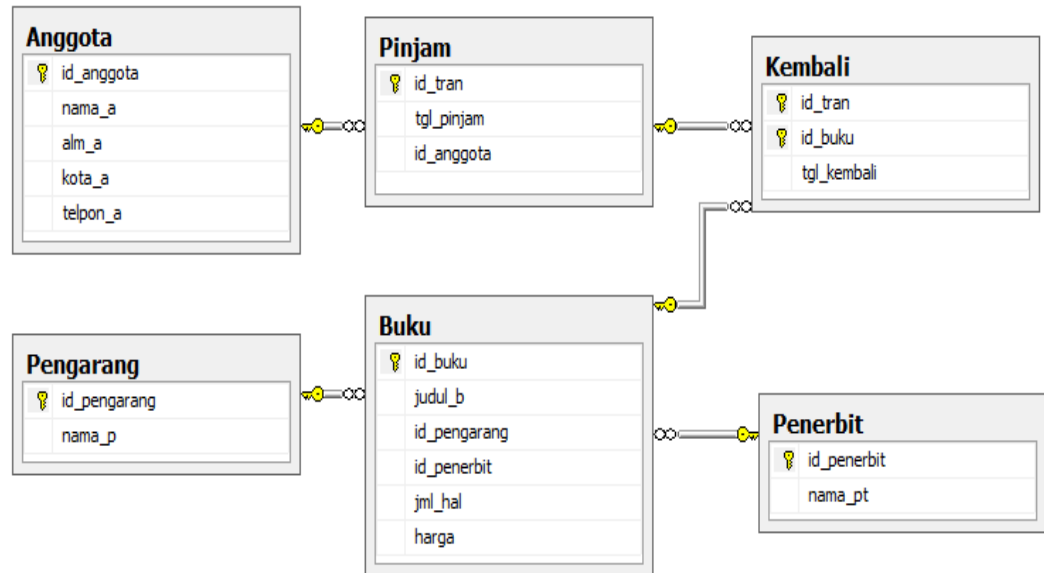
Anggota
id_anggota
nama_a
alm_a
kota_a
telpon_a

Pinjam
id_tran
tgl_pinjam
id_anggota

Kembali
id_tran
id_buku
tgl_kembali

Pengarang
id_pengarang
nama_p

Buku
id_buku
judul_b
id_pengarang
id_penerbit
jml_hal
harga

Penerbit
id_penerbit
nama_pt